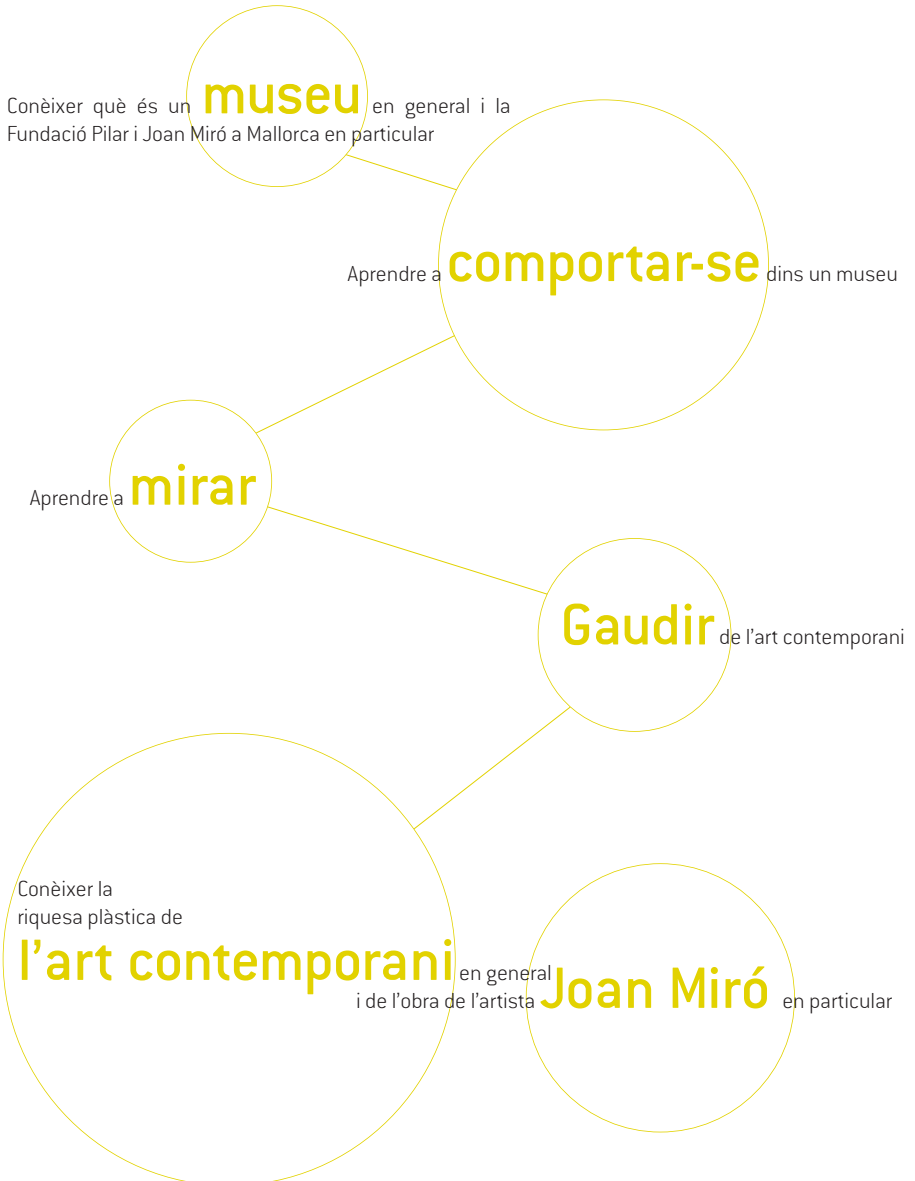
Conèixer què és un museu en general i la Fundació Pilar i Joan Miró a Mallorca en particular

Aprendre a comportar-se dins un museu

Aprendre a mirar

Gaudir de l'art contemporani

Conèixer la riquesa plàstica de l'art contemporani en general i de l'obra de l'artista Joan Miró en particular